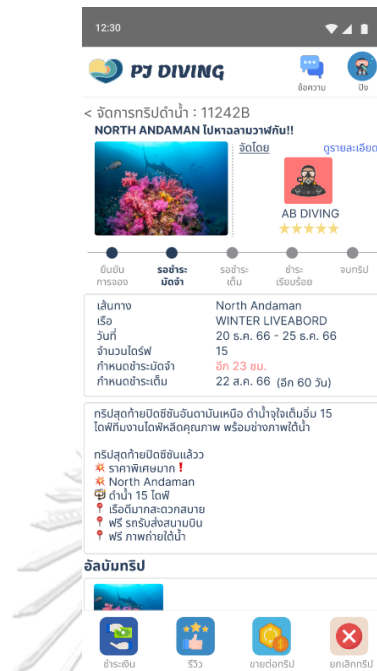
12:30

PJ DIVING

ข้อความ

ปิง

< จัดการทริปดำน้ำ : 11242B

NORTH ANDAMAN ไปหาฉลามวาฬกัน!!

จัดโดย

ดูรายละเอียด

AB DIVING

★★★★★

ยืนยันการจอง

รอชำระมัดจำ

รอชำระเต็ม

ชำระเรียบร้อย

จบทริป

| | |
|---|---|
| เส้นทาง | North Andaman |
| เรือ | WINTER LIVEABORD |
| วันที่ | 20 ธ.ค. 66 - 25 ธ.ค. 66 |
| จำนวนไดร์ฟ | 15 |
| กำหนดชำระมัดจำ | อีก 23 ชม. |
| กำหนดชำระเต็ม | 22 ส.ค. 66 (อีก 60 วัน) |

ทริปสุดท้ายปิดซีซันอันดามันเหนือ ดำน้ำจุใจเต็มอิ่ม 15 ไดฟ์ทีมงานไดฟ์หลีดคุณภาพ พร้อมช่างภาพใต้น้ำ

ทริปสุดท้ายปิดซีซันแล้วว
💥 ราคาพิเศษมาก❗
💥 North Andaman
🤿 ดำน้ำ 15 ไดฟ์
📍 เรือดีมากสะดวกสบาย
📍 ฟรี รถรับส่งสนามบิน
📍 ฟรี ภาพถ่ายใต้น้ำ

อัลบัมทริป

ชำระเงิน

รีวิว

ขายต่อทริป

ยกเลิกทริป